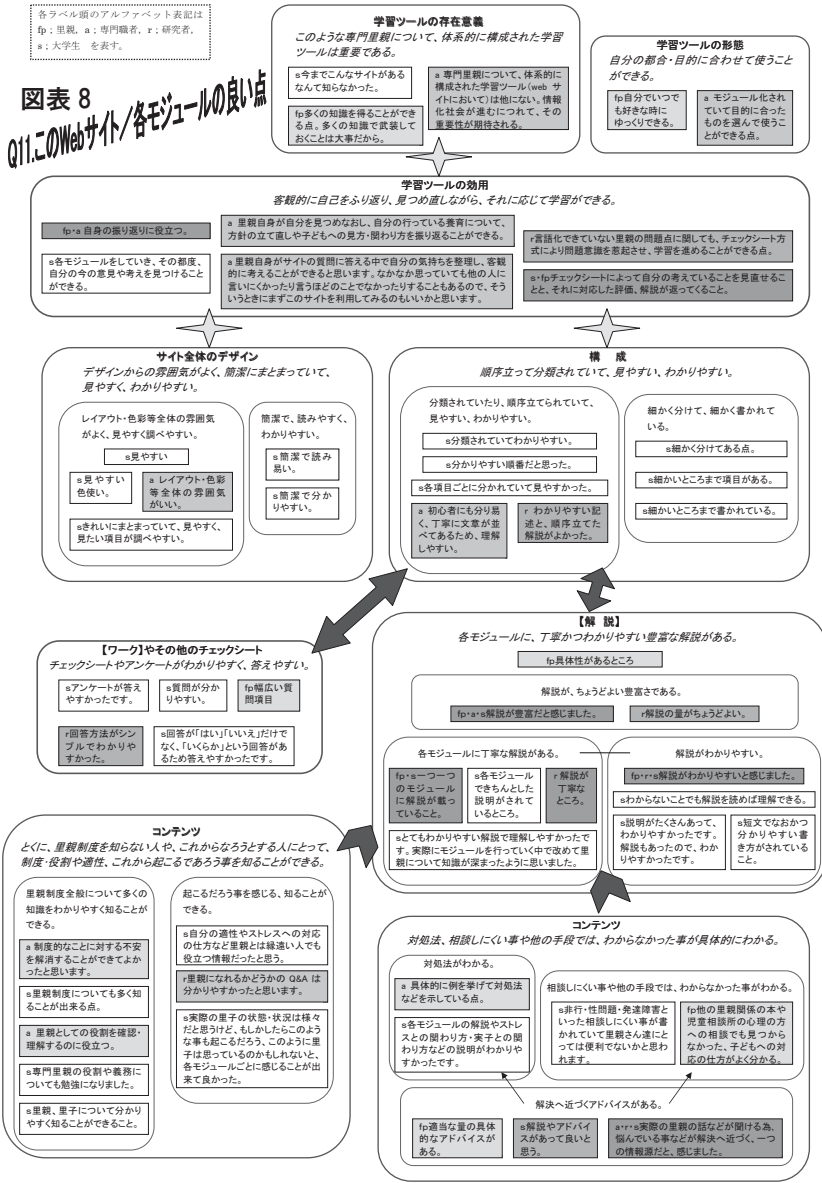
各ラベル頭のアルファベット表記は fp；里親，a；専門職者，r；研究者，s；大学生　を表す。

図表 8
Q11.このWebサイト/各モジュールの良い点

学習ツールの存在意義
このような専門里親について、体系的に構成された学習ツールは重要である。

s今までこんなサイトがあるなんて知らなかった。

a 専門里親について、体系的に構成された学習ツール（web サイトにおいて）は他にない。情報化社会が進むにつれて、その重要性が期待される。

fp多くの知識を得ることができる点。多くの知識で武装しておくことは大事だから。

学習ツールの形態
自分の都合・目的に合わせて使うことができる。

fp自分でいつでも好きな時にゆっくりできる。

a モジュール化されていて目的に合ったものを選んで使うことができる点。

学習ツールの効用
客観的に自己をふり返り、見つめ直しながら、それに応じて学習ができる。

fp･a 自身の振り返りに役立つ。

a 里親自身が自分を見つめなおし、自分の行っている養育について、方針の立て直しや子どもへの見方・関わり方を振り返ることができる。

r言語化できていない里親の問題点に関しても、チェックシート方式により問題意識を惹起させ、学習を進めることができる点。

s各モジュールをしていき、その都度、自分の今の意見や考えを見つけることができる。

a 里親自身がサイトの質問に答える中で自分の気持ちを整理し、客観的に考えることができると思います。なかなか思っていても他の人に言いにくかったり言うほどのことでなかったりすることもあるので、そういうときにまずこのサイトを利用してみるのもいいかと思います。

s･fpチェックシートによって自分の考えていることを見直せることと、それに対応した評価、解説が返ってくること。

サイト全体のデザイン
デザインからの雰囲気がよく、簡潔にまとまっていて、見やすく、わかりやすい。

レイアウト・色彩等全体の雰囲気がよく、見やすく調べやすい。

s見やすい

s見やすい色使い。

a レイアウト・色彩等全体の雰囲気がいい。

sきれいにまとまっていて、見やすくて、見たい項目が調べやすい。

簡潔で、読みやすく、わかりやすい。

s簡潔で読み易い。

s簡潔で分かりやすい。

構　成
順序立って分類されていて、見やすい、わかりやすい。

分類されていたり、順序立てられていて、見やすい、わかりやすい。

s分類されていてわかりやすい。

s分かりやすい順番だと思った。

s各項目ごとに分かれていて見やすかった。

a 初心者にも分り易く、丁寧に文章が並べてあるため、理解しやすい。

r わかりやすい記述と、順序立てた解説がよかった。

細かく分けて、細かく書かれている。

s細かく分けてある点。

s細かいところまで項目がある。

s細かいところまで書かれている。

【ワーク】やその他のチェックシート
チェックシートやアンケートがわかりやすく、答えやすい。

sアンケートが答えやすかったです。

s質問が分かりやすい。

fp幅広い質問項目

r回答方法がシンプルでわかりやすかった。

s回答が「はい」「いいえ」だけでなく、「いくらか」という回答があるため答えやすかったです。

【解　説】
各モジュールに、丁寧かつわかりやすい豊富な解説がある。

fp具体性があるところ

解説が、ちょうどよい豊富さである。

fp･a･s解説が豊富だと感じました。

r解説の量がちょうどよい。

各モジュールに丁寧な解説がある。

fp･s一つ一つのモジュールに解説が載っていること。

s各モジュールできちんとした説明がされているところ。

r 解説が丁寧なところ。

解説がわかりやすい。

fp･r･s解説がわかりやすいと感じました。

sわからないことでも解説を読めば理解できる。

s説明がたくさんあって、わかりやすかったです。

s説明もあったので、わかりやすかったです。

s短文でなおかつ分かりやすい書き方がされていること。

sとてもわかりやすい解説で理解しやすかったです。実際にモジュールを行っていく中で改めて里親について知識が深まったように思いました。

コンテンツ
とくに、里親制度を知らない人や、これからなろうとする人にとって、制度・役割や適性、これから起こるであろう事を知ることができる。

里親制度全般について多くの知識をわかりやすく知ることができる。

a 制度的なことに対する不安を解消することができてよかったと思います。

s里親制度についても多く知ることが出来る点。

a 里親としての役割を確認・理解するのに役立つ。

s専門里親の役割や義務についても勉強になりました。

s里親、里子について分かりやすく知ることができること。

起こるだろう事を感じる、知ることができる。

s自分の適性やストレスへの対応の仕方など里親とは縁遠い人でも役立つ情報だったと思う。

r里親になれるかどうかの Q&A は分かりやすかったと思います。

s実際の里子の状態・状況は様々だと思うけど、もしかしたらこのような事も起こるだろう、このように里子は思っているのかもしれないと、各モジュールごとに感じることが出来て良かった。

コンテンツ
対処法、相談しにくい事や他の手段では、わからなかった事が具体的にわかる。

対処法がわかる。

a 具体的に例を挙げて対処法などを示している点。

s各モジュールの解説やストレスとの関わり方・実子との関わり方などの説明がわかりやすかったです。

相談しにくい事や他の手段では、わからなかった事がわかる。

s非行・性問題・発達障害といった相談しにくい事が書かれていて里親さん達にとっては便利ではないかと思われます。

fp他の里親関係の本や児童相談所の心理の方への相談でも見つからなかった、子どもへの対応の仕方がよく分かる。

解決へ近づくアドバイスがある。

fp適当な量の具体的なアドバイスがある。

s解説やアドバイスがあって良いと思う。

a･r･s実際の里親の話などが聞ける為、悩んでいる事などが解決へ近づく、一つの情報源だと、感じました。